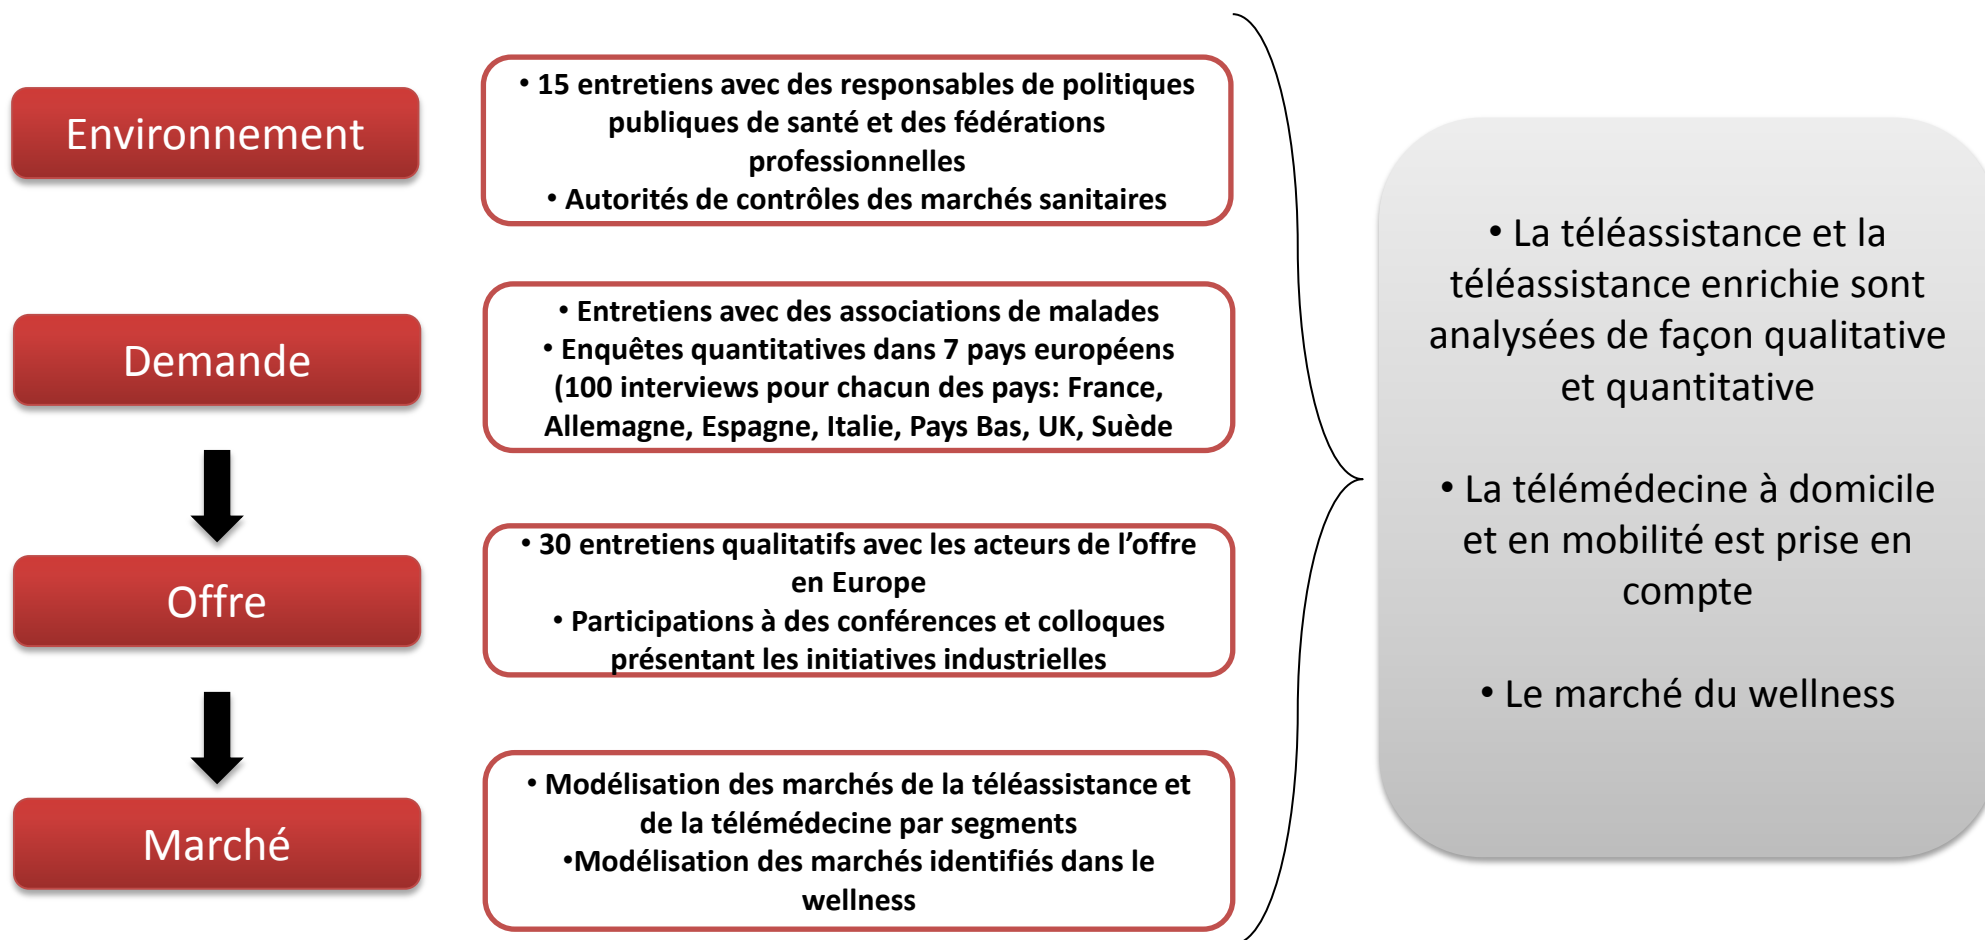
Environnement

Demande

Offre

Marché

• 15 entretiens avec des responsables de politiques publiques de santé et des fédérations professionnelles
• Autorités de contrôles des marchés sanitaires

• Entretiens avec des associations de malades
• Enquêtes quantitatives dans 7 pays européens (100 interviews pour chacun des pays: France, Allemagne, Espagne, Italie, Pays Bas, UK, Suède

• 30 entretiens qualitatifs avec les acteurs de l'offre en Europe
• Participations à des conférences et colloques présentant les initiatives industrielles

• Modélisation des marchés de la téléassistance et de la télémédecine par segments
•Modélisation des marchés identifiés dans le wellness

• La téléassistance et la téléassistance enrichie sont analysées de façon qualitative et quantitative

• La télémédecine à domicile et en mobilité est prise en compte

• Le marché du wellness